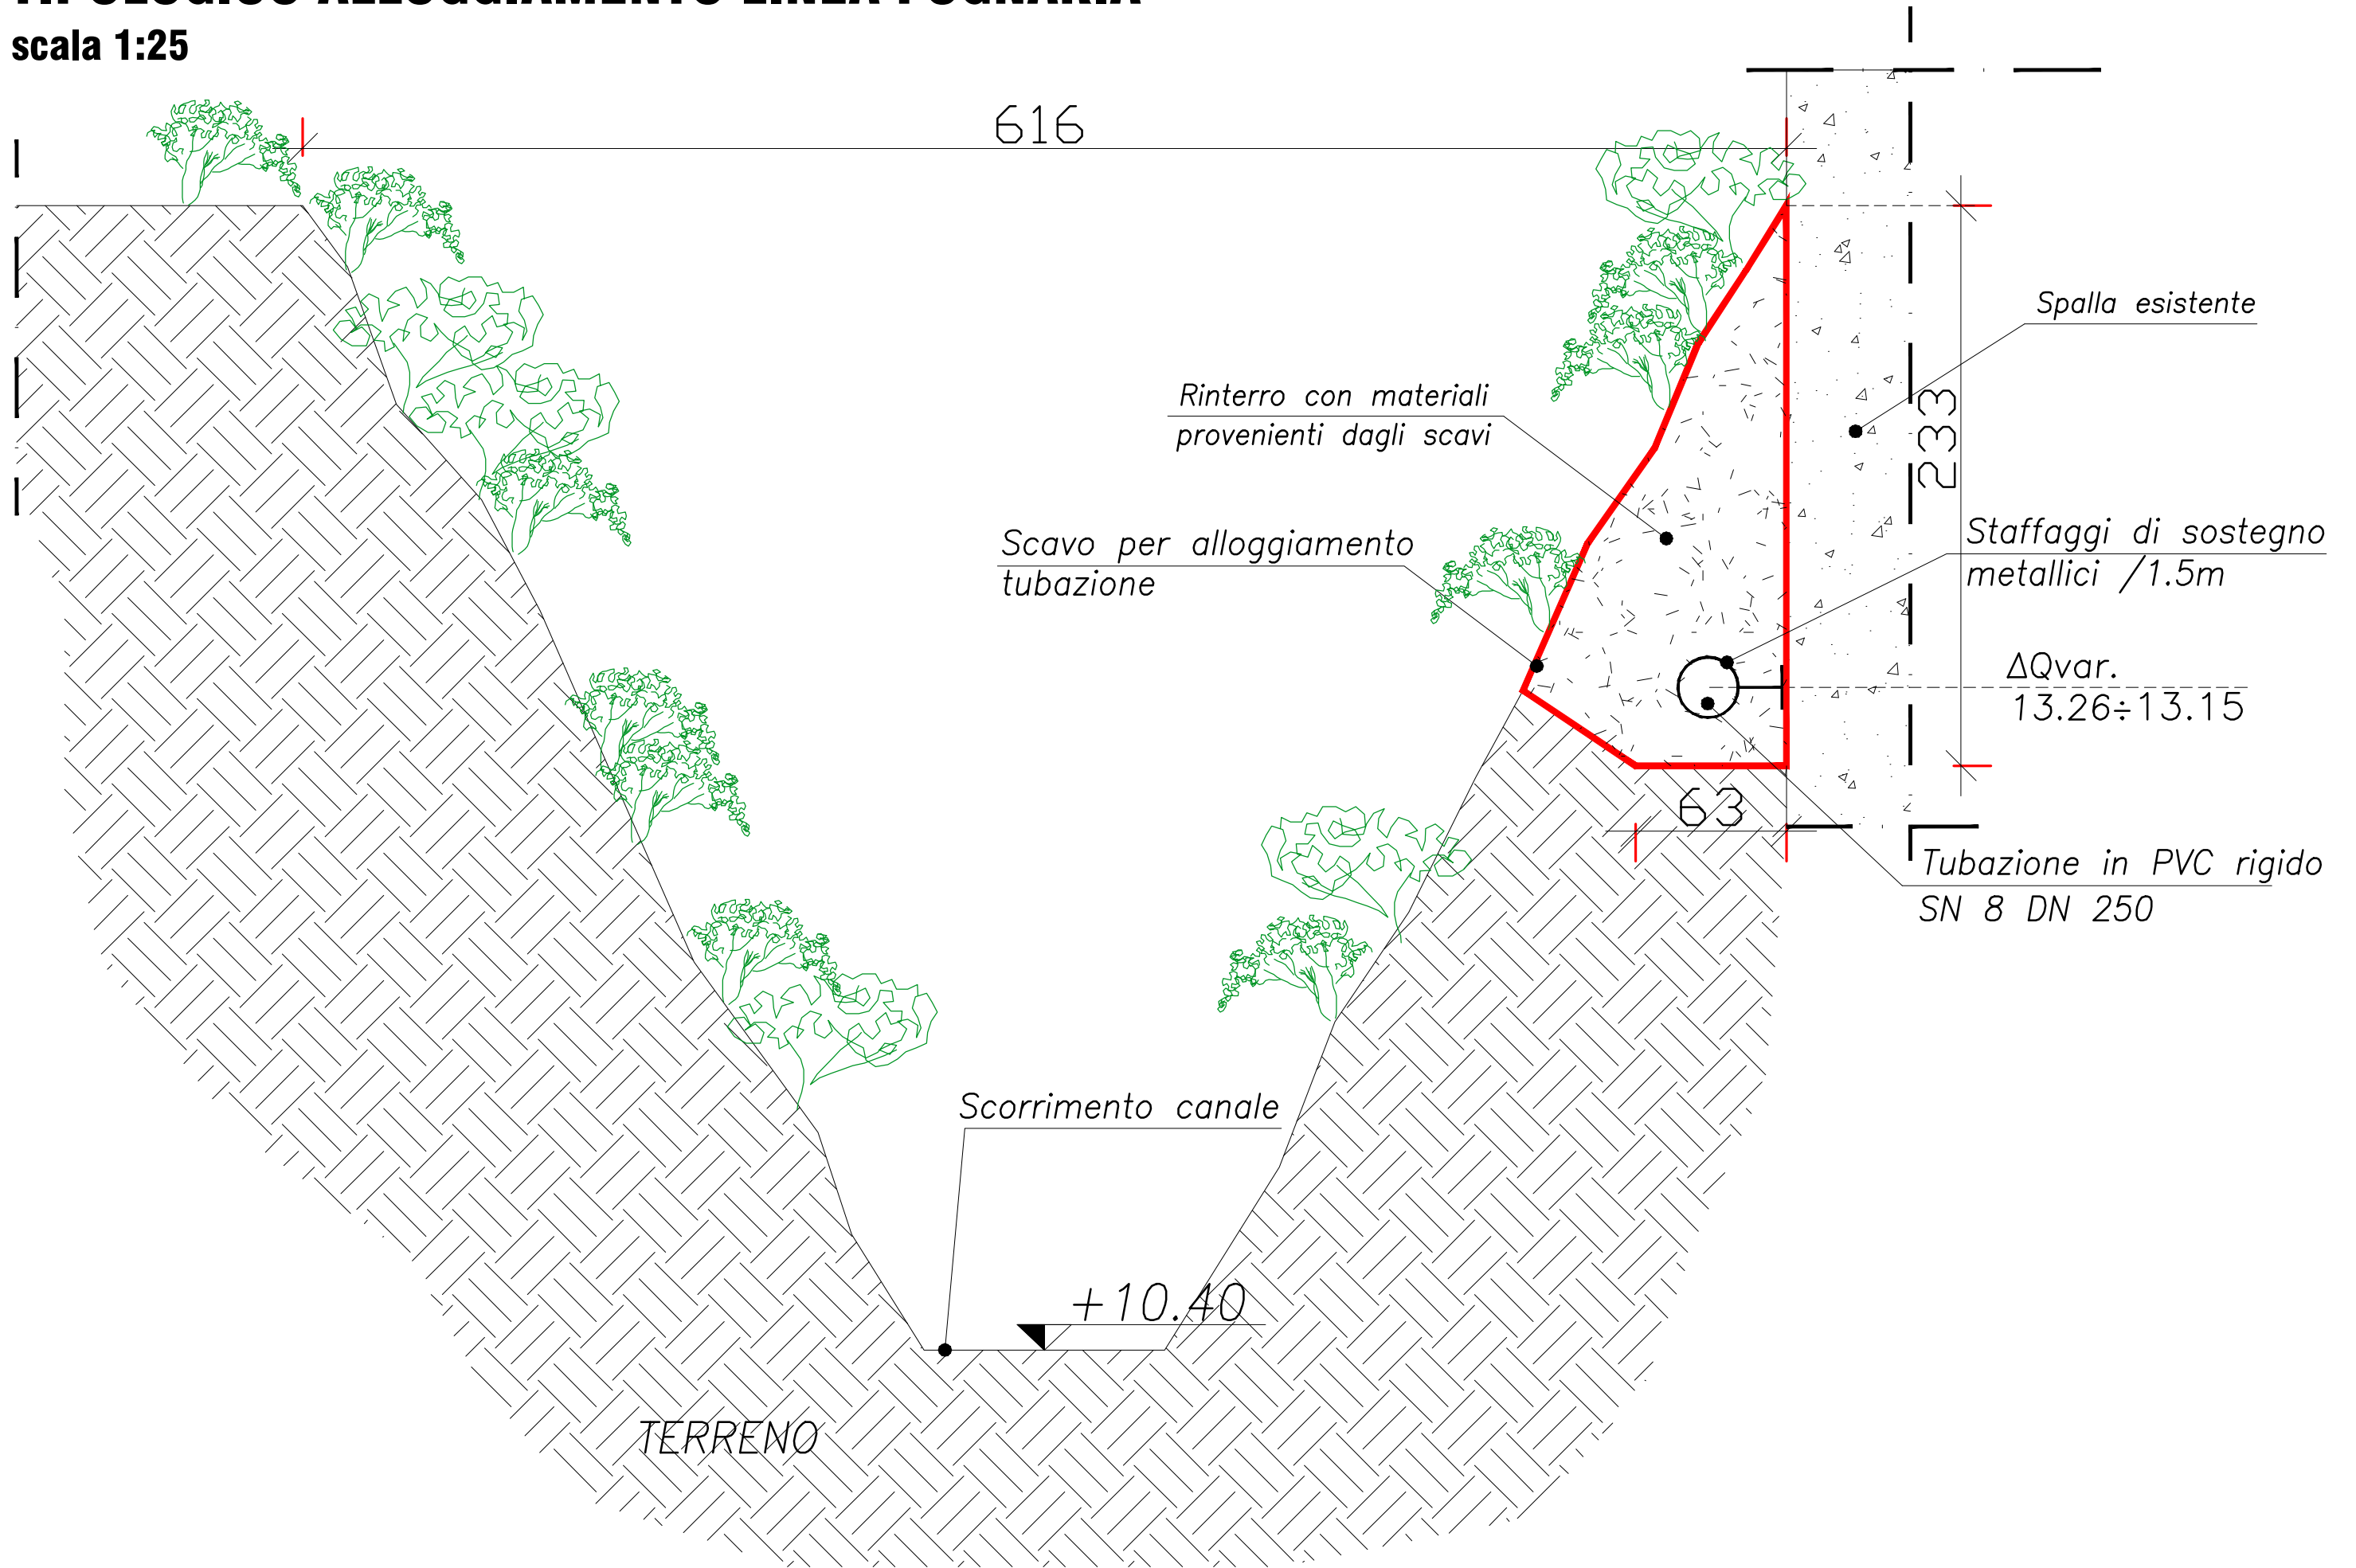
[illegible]
scala 1:25

616

Spalla esistente

Rinterro con materiali provenienti dagli scavi

233

Scavo per alloggiamento tubazione

Staffaggi di sostegno metallici /1.5m

ΔQvar.
13.26÷13.15

63

Tubazione in PVC rigido SN 8 DN 250

Scorrimento canale

+10.40

TERRENO